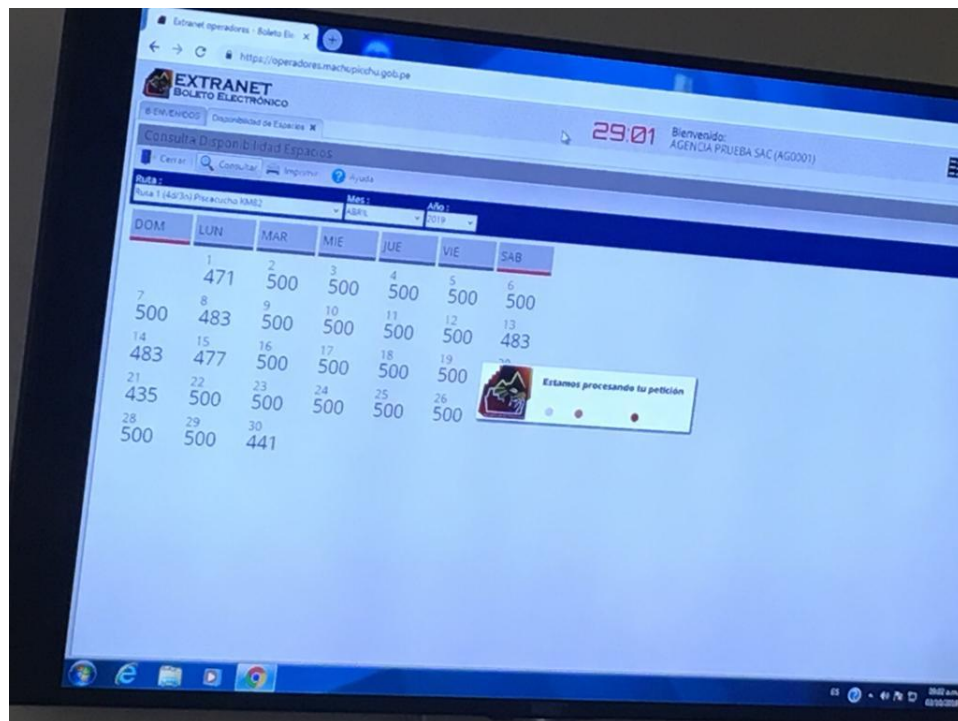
Extranet operadores : Boleto Ele ×

https://operadores.machupicchu.gob.pe

EXTRANET
BOLETO ELECTRÓNICO

BIENVENIDOS | Disponibilidad de Espacios ×

29:01 Bienvenido:
AGENCIA PRUEBA SAC (AG0001)

Consulta Disponibilidad Espacios

Cerrar | Consultar | Imprimir | Ayuda

Ruta :
Ruta 1 (4d/3n) Piscacucho KM82

Mes :
ABRIL

Año :
2019

| DOM | LUN | MAR | MIE | JUE | VIE | SAB |
|---|---|---|---|---|---|---|
| | 1 471 | 2 500 | 3 500 | 4 500 | 5 500 | 6 500 |
| 7 500 | 8 483 | 9 500 | 10 500 | 11 500 | 12 500 | 13 483 |
| 14 483 | 15 477 | 16 500 | 17 500 | 18 500 | 19 500 | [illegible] |
| 21 435 | 22 500 | 23 500 | 24 500 | 25 500 | 26 500 | |
| 28 500 | 29 500 | 30 441 | | | | |

Estamos procesando tu petición

ES